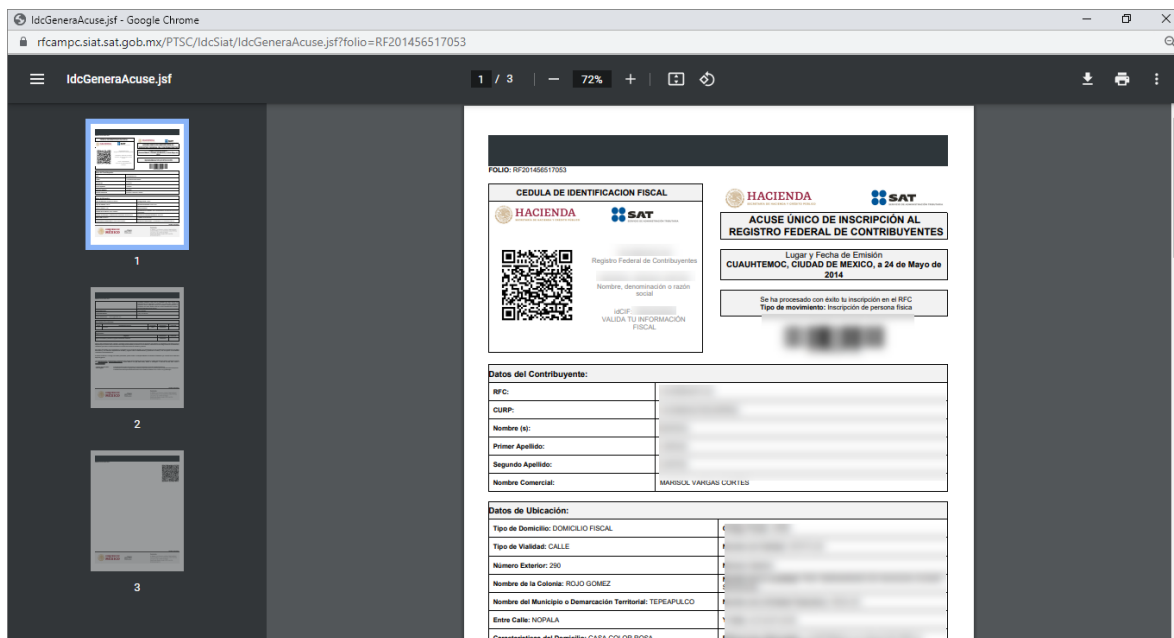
IdcGeneraAcuse.jsf - Google Chrome

rfcampc.siat.sat.gob.mx/PTSC/IdcSiat/IdcGeneraAcuse.jsf?folio=RF201456517053

IdcGeneraAcuse.jsf

1 / 3

72%

1

2

3

FOLIO: RF201456517053

CEDULA DE IDENTIFICACION FISCAL

HACIENDA

SAT

Registro Federal de Contribuyentes

Nombre, denominación o razón social

idCIF: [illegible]
VALIDA TU INFORMACIÓN FISCAL

HACIENDA

SAT

ACUSE ÚNICO DE INSCRIPCIÓN AL REGISTRO FEDERAL DE CONTRIBUYENTES

Lugar y Fecha de Emisión
CUAUHTEMOC, CIUDAD DE MEXICO, a 24 de Mayo de 2014

Se ha procesado con éxito tu inscripción en el RFC
Tipo de movimiento: Inscripción de persona física

Datos del Contribuyente:

| | |
|---|---|
| RFC: | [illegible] |
| CURP: | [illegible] |
| Nombre (s): | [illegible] |
| Primer Apellido: | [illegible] |
| Segundo Apellido: | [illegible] |
| Nombre Comercial: | MARISOL VARGAS CORTES |

Datos de Ubicación:

| | |
|---|---|
| Tipo de Domicilio: DOMICILIO FISCAL | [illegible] |
| Tipo de Vialidad: CALLE | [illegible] |
| Número Exterior: 290 | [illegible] |
| Nombre de la Colonia: ROJO GOMEZ | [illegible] |
| Nombre del Municipio o Demarcación Territorial: TEPEAPULCO | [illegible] |
| Entre Calle: NOPALA | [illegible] |
| Características del Domicilio: CASA COLOR ROSA | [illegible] |